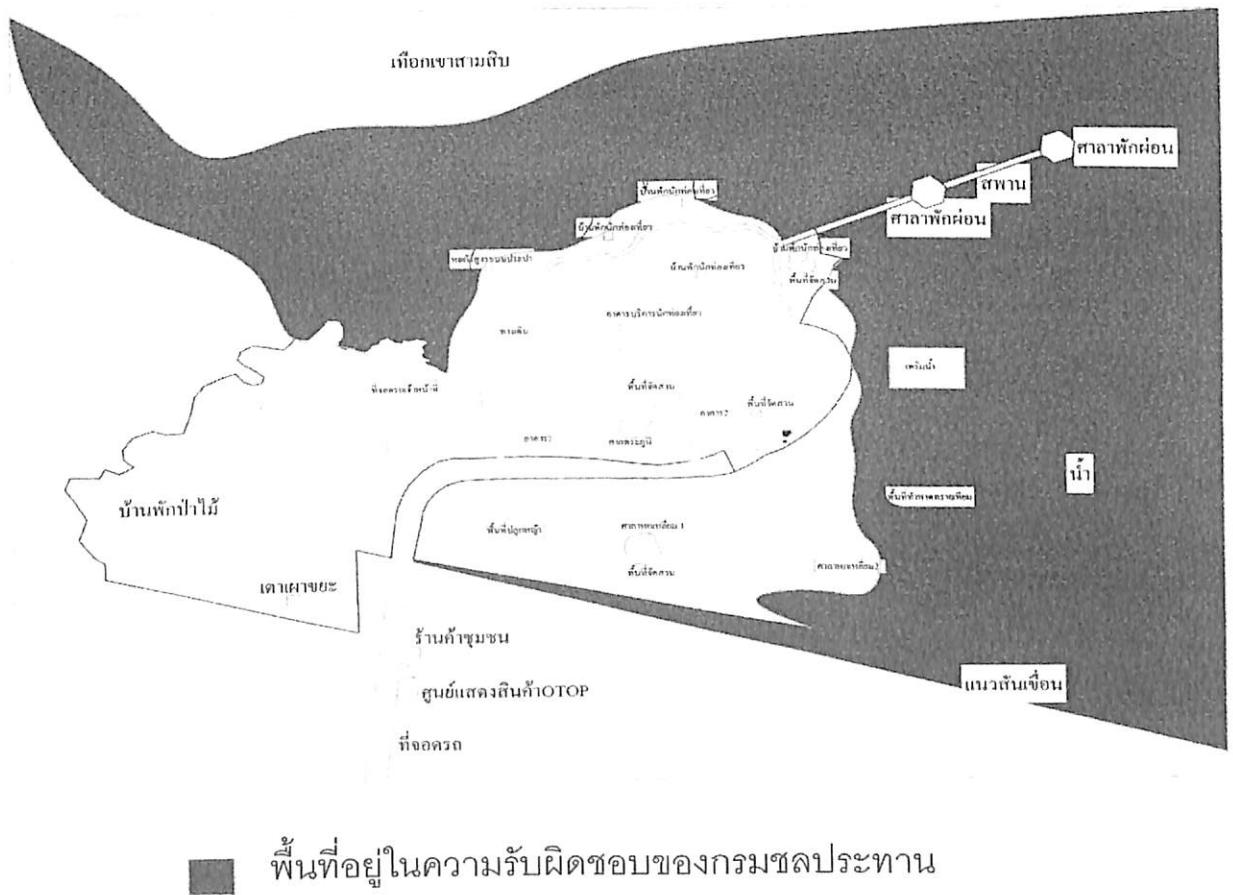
เทือกเขาสามสิบ

ศาลาพักผ่อน

สพาน

ศาลาพักผ่อน

บ้านพักนักท่องเที่ยว

บ้านพักนักท่องเที่ยว

หอนิทรรศการ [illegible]

บ้านพักนักท่องเที่ยว

บ้านพักนักท่องเที่ยว

พื้นที่จัดสวน

อาคารบริการนักท่องเที่ยว

ลานดิน

ที่จอดรถ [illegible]

พื้นที่จัดสวน

พื้นที่จัดสวน

อาคาร 2

อาคาร 1

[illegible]

น้ำ

บ้านพักป่าไม้

พื้นที่ปลูกหญ้า

ศาลา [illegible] 1

พื้นที่จัดสวน

ศาลา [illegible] 2

เตาเผาขยะ

ร้านค้าชุมชน

ศูนย์แสดงสินค้าOTOP

ที่จอดรถ

แนวสันเขื่อน

พื้นที่อยู่ในความรับผิดชอบของกรมชลประทาน